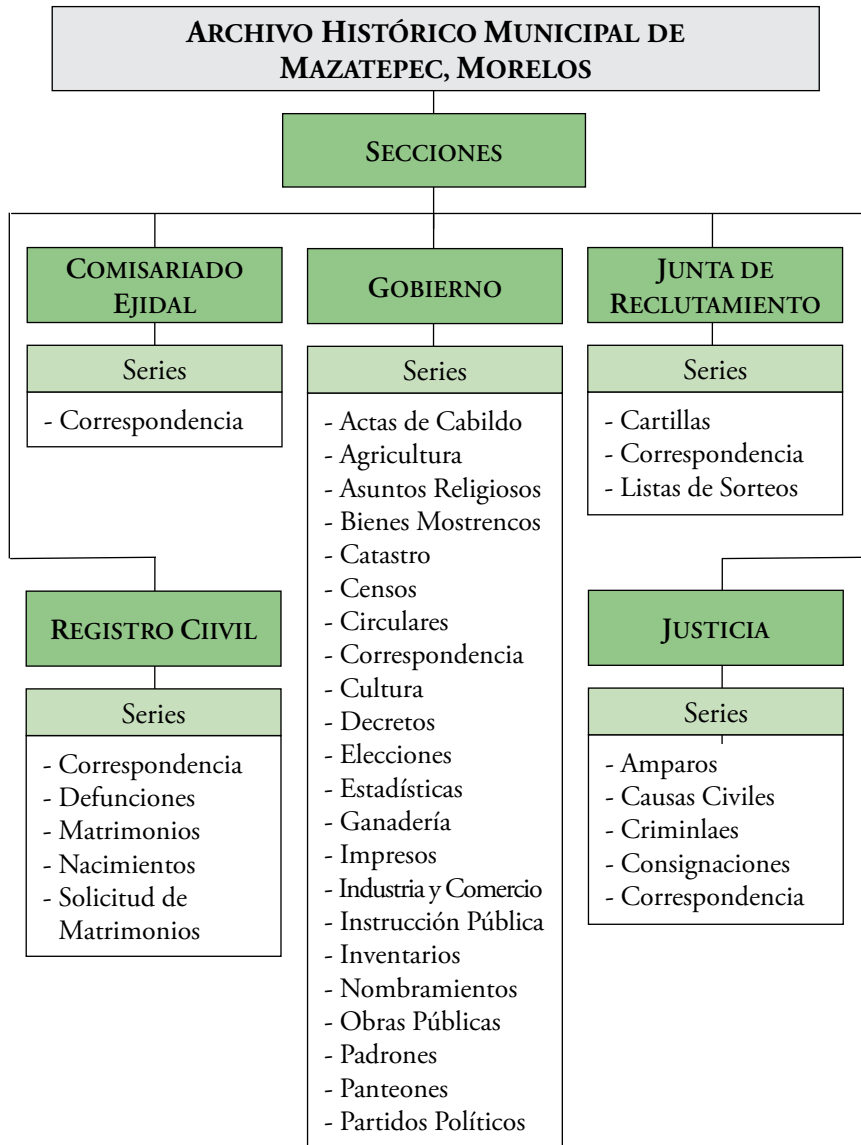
ARCHIVO HISTÓRICO MUNICIPAL DE MAZATEPEC, MORELOS

SECCIONES

COMISARIADO EJIDAL

Series

- Correspondencia

GOBIERNO

Series

- Actas de Cabildo
- Agricultura
- Asuntos Religiosos
- Bienes Mostrencos
- Catastro
- Censos
- Circulares
- Correspondencia
- Cultura
- Decretos
- Elecciones
- Estadísticas
- Ganadería
- Impresos
- Industria y Comercio
- Instrucción Pública
- Inventarios
- Nombramientos
- Obras Públicas
- Padrones
- Panteones
- Partidos Políticos

JUNTA DE RECLUTAMIENTO

Series

- Cartillas
- Correspondencia
- Listas de Sorteos

REGISTRO CIIVIL

Series

- Correspondencia
- Defunciones
- Matrimonios
- Nacimientos
- Solicitud de Matrimonios

JUSTICIA

Series

- Amparos
- Causas Civiles
- Criminlaes
- Consignaciones
- Correspondencia